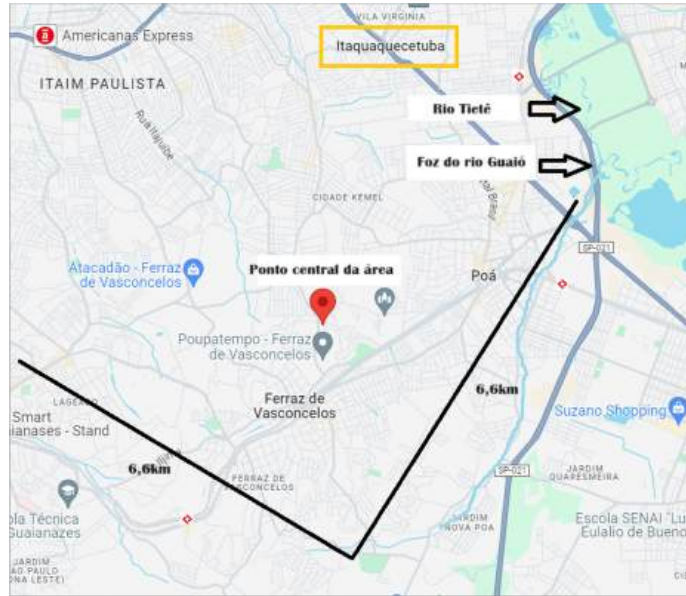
VILA VIRGINIA
Americanas Express
Itaquaquecetuba
ITAIM PAULISTA
Rua Itajuibe
Rio Tietê
Foz do rio Guaió
CIDADE KEMEL
SP-021
Atacadão - Ferraz de Vasconcelos
Ponto central da área
Poá
Poupatempo - Ferraz de Vasconcelos
Ferraz de Vasconcelos
6,6km
Smart
aianases - Stand
LAGEADO
Suzano Shopping
6,6km
FERRAZ DE VASCONCELOS
SP-021
JARDIM QUARESMEIRA
ola Técnica
Guaianazes
JARDIM NOVA POÁ
Escola SENAI "Lu
Eulalio de Bueno
JARDIM
SÃO PAULO
ONA LESTE)